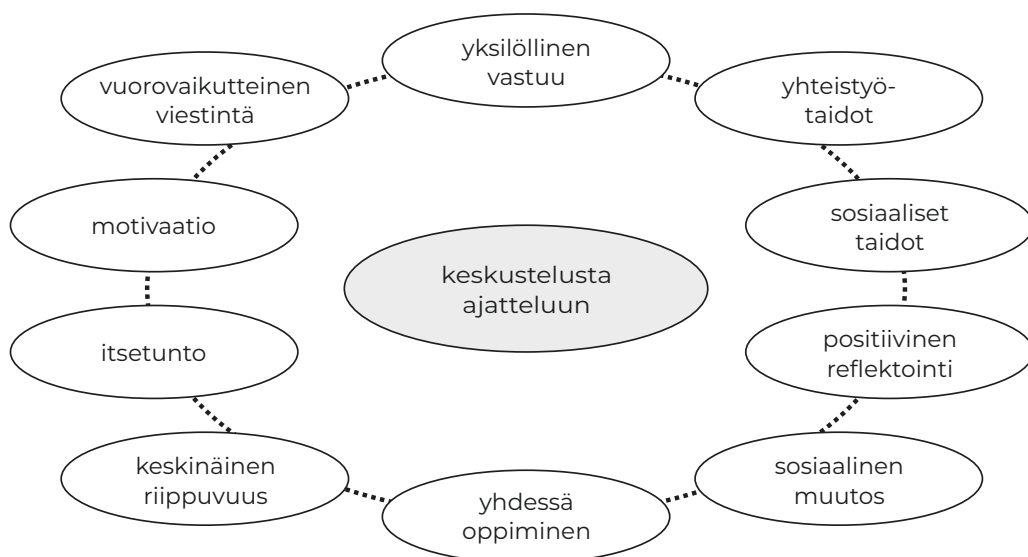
yksilöllinen vastuu

vuorovaikutteinen viestintä

yhteistyötaidot

motivaatio

sosiaaliset taidot

keskustelusta ajatteluun

itsetunto

positiivinen reflektointi

keskinäinen riippuvuus

sosiaalinen muutos

yhdessä oppiminen